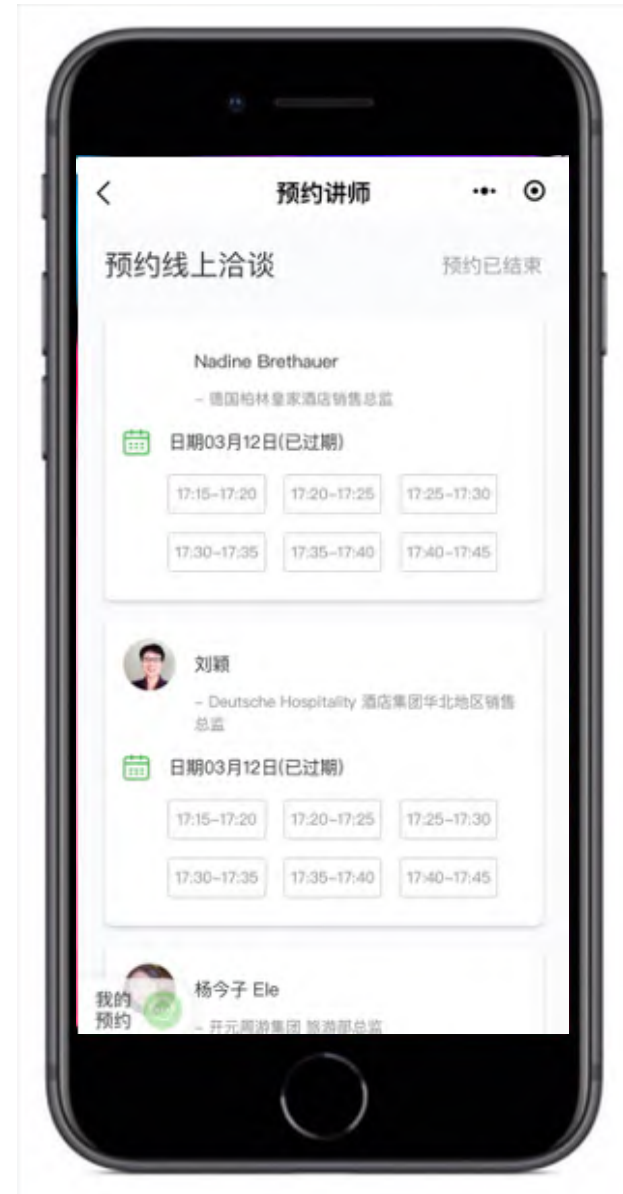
预约讲师

预约线上洽谈

预约已结束

Nadine Brethauer

– 德国柏林皇家酒店销售总监

日期03月12日(已过期)

17:15–17:20
17:20–17:25
17:25–17:30
17:30–17:35
17:35–17:40
17:40–17:45

刘颖

– Deutsche Hospitality 酒店集团华北地区销售总监

日期03月12日(已过期)

17:15–17:20
17:20–17:25
17:25–17:30
17:30–17:35
17:35–17:40
17:40–17:45

杨今子 Ele

我的预约

– 开元周游集团 旅游部总监